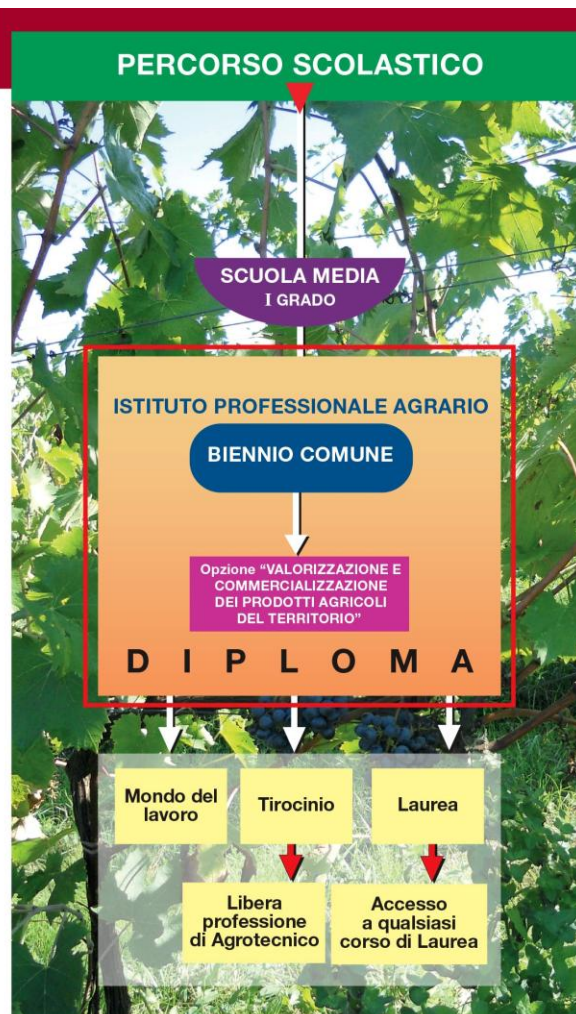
PERCORSO SCOLASTICO

SCUOLA MEDIA
I GRADO

ISTITUTO PROFESSIONALE AGRARIO

BIENNIO COMUNE

Opzione "VALORIZZAZIONE E COMMERCIALIZZAZIONE DEI PRODOTTI AGRICOLI DEL TERRITORIO"

D I P L O M A

Mondo del lavoro

Tirocinio

Laurea

Libera professione di Agrotecnico

Accesso a qualsiasi corso di Laurea